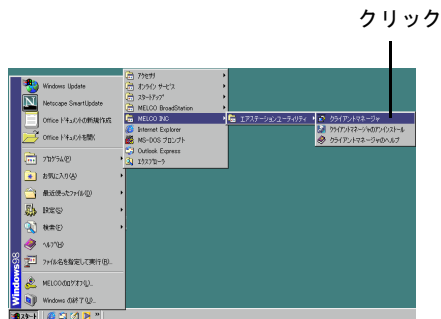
クリック

Windows Update
Netscape SmartUpdate
Office ドキュメントの新規作成
Office ドキュメントを開く
プログラム(P)
お気に入り(A)
最近使ったファイル(D)
設定(S)
検索(F)
ヘルプ(H)
ファイル名を指定して実行(R)...
MELCOのログオフ(L)...
Windows の終了(U)...
Windows98
スタート

アクセサリ
オンライン サービス
スタートアップ
MELCO BroadStation
MELCO INC.
Internet Explorer
MS-DOS プロンプト
Outlook Express
エクスプローラ

エアステーションユーティリティ

クライアントマネージャ
クライアントマネージャのアンインストール
クライアントマネージャのヘルプ